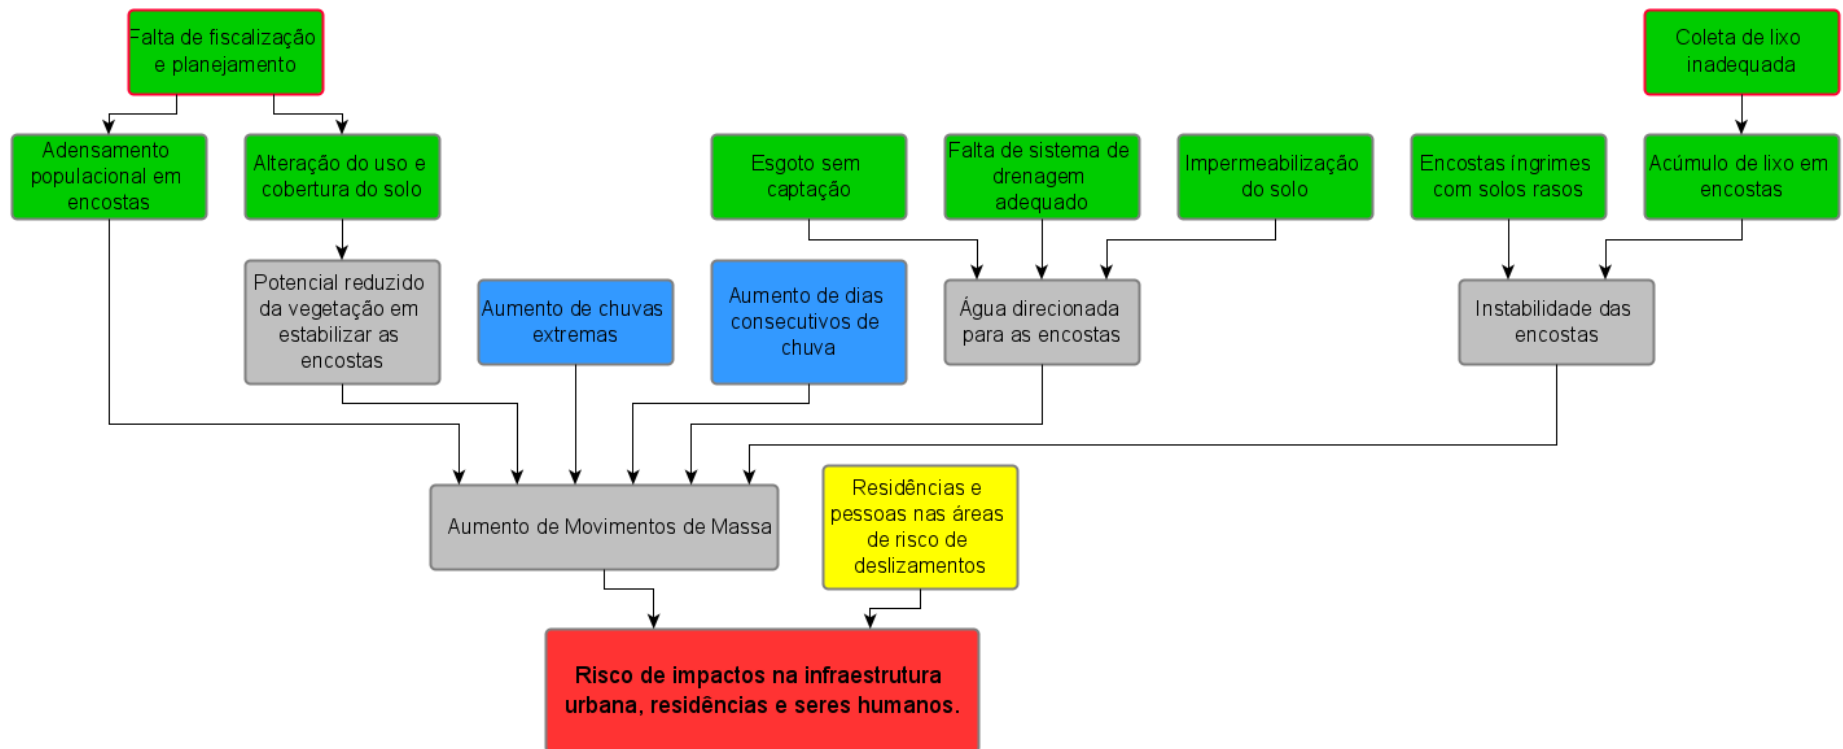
Falta de fiscalização e planejamento

Coleta de lixo inadequada

Adensamento populacional em encostas

Alteração do uso e cobertura do solo

Esgoto sem captação

Falta de sistema de drenagem adequado

Impermeabilização do solo

Encostas íngrimes com solos rasos

Acúmulo de lixo em encostas

Potencial reduzido da vegetação em estabilizar as encostas

Aumento de chuvas extremas

Aumento de dias consecutivos de chuva

Água direcionada para as encostas

Instabilidade das encostas

Aumento de Movimentos de Massa

Residências e pessoas nas áreas de risco de deslizamentos

Risco de impactos na infraestrutura urbana, residências e seres humanos.